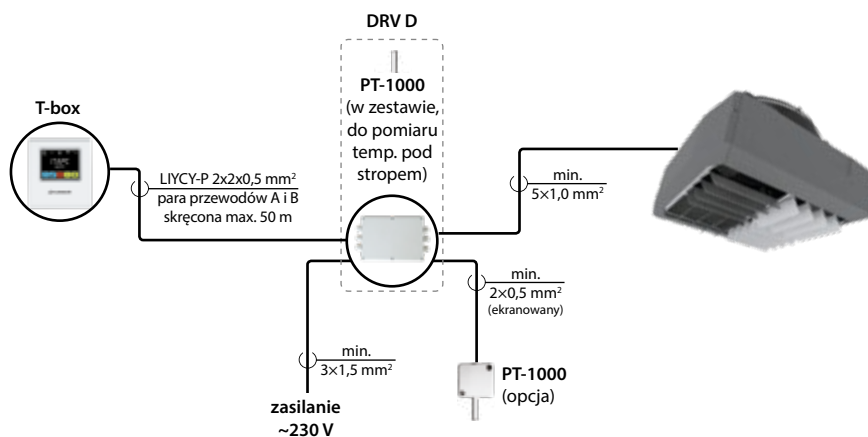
DRV D

PT-1000
(w zestawie, do pomiaru temp. pod stropem)

T-box

LIYCY-P 2x2x0,5 mm$^2$
para przewodów A i B skręcona max. 50 m

min.
5×1,0 mm$^2$

min.
2×0,5 mm$^2$
(ekranowany)

min.
3×1,5 mm$^2$

zasilanie
~230 V

PT-1000
(opcja)